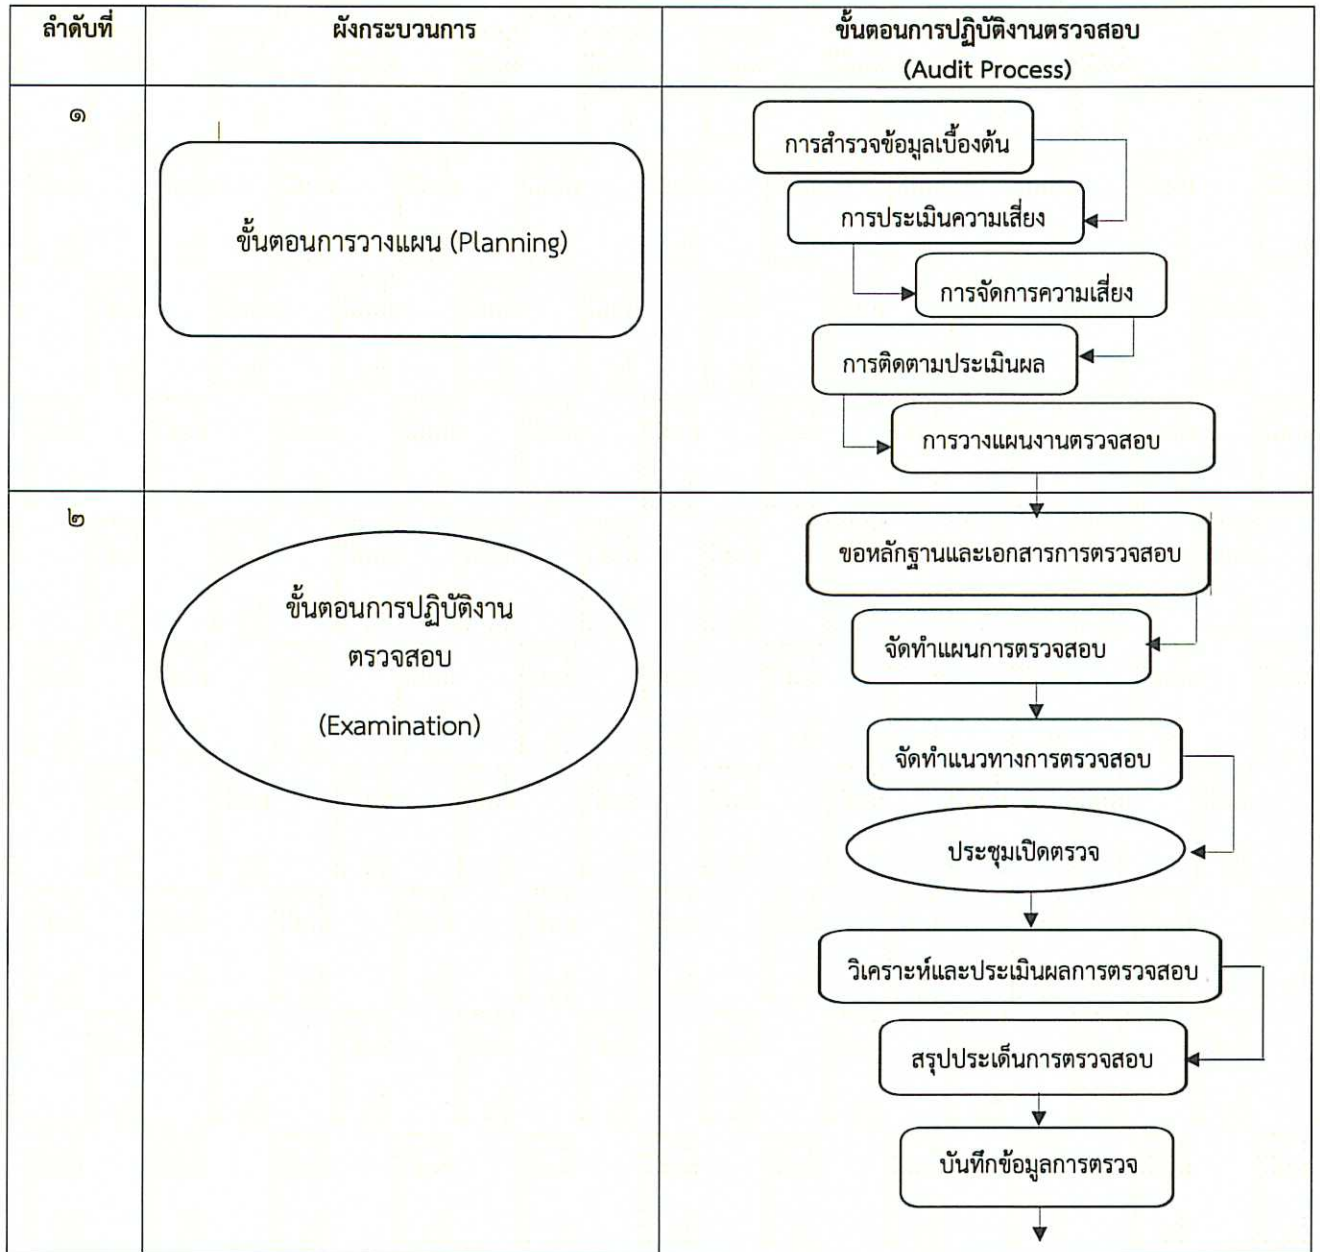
| ลำดับที่ | ผังกระบวนการ | ขั้นตอนการปฏิบัติงานตรวจสอบ (Audit Process) |
|---|---|---|
| ๑ | ขั้นตอนการวางแผน (Planning) | การสำรวจข้อมูลเบื้องต้น<br>การประเมินความเสี่ยง<br>การจัดการความเสี่ยง<br>การติดตามประเมินผล<br>การวางแผนงานตรวจสอบ |
| ๒ | ขั้นตอนการปฏิบัติงานตรวจสอบ (Examination) | ขอหลักฐานและเอกสารการตรวจสอบ<br>จัดทำแผนการตรวจสอบ<br>จัดทำแนวทางการตรวจสอบ<br>ประชุมเปิดตรวจ<br>วิเคราะห์และประเมินผลการตรวจสอบ<br>สรุปประเด็นการตรวจสอบ<br>บันทึกข้อมูลการตรวจ |